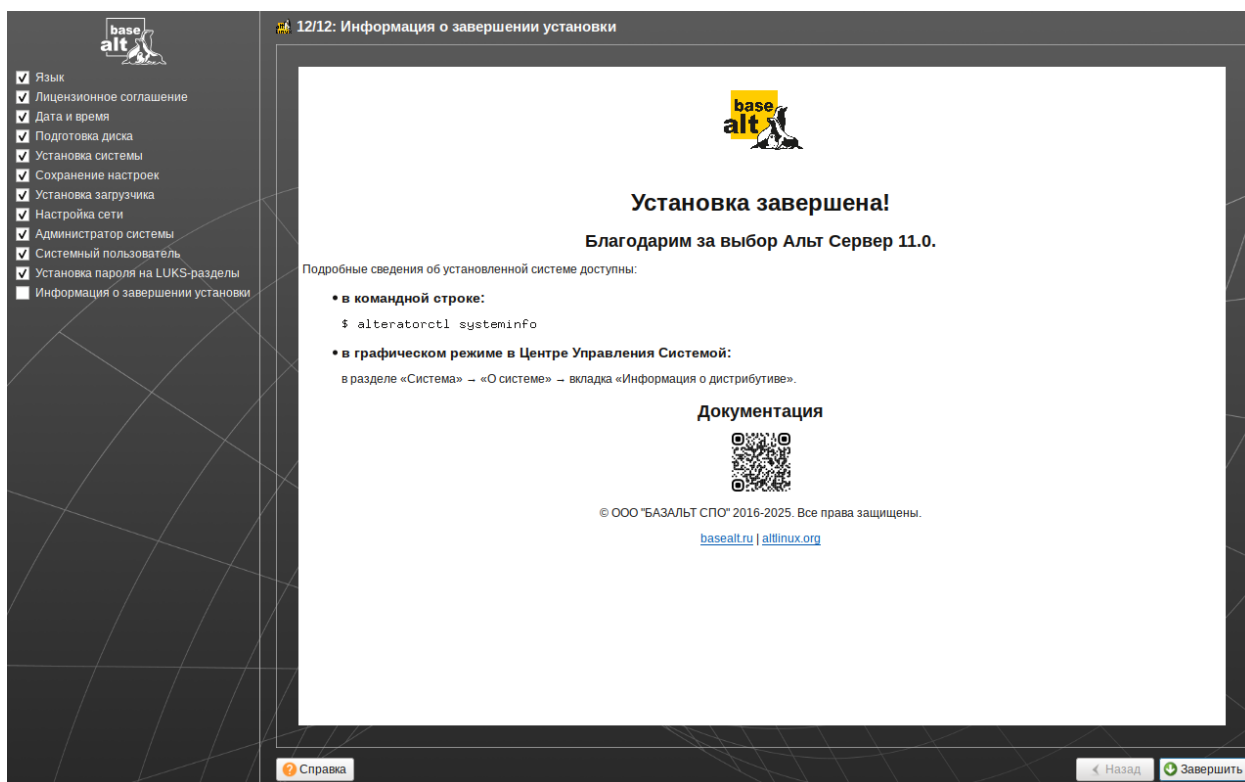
base alt

Язык
Лицензионное соглашение
Дата и время
Подготовка диска
Установка системы
Сохранение настроек
Установка загрузчика
Настройка сети
Администратор системы
Системный пользователь
Установка пароля на LUKS-разделы
Информация о завершении установки

12/12: Информация о завершении установки

base alt

Установка завершена!

Благодарим за выбор Альт Сервер 11.0.

Подробные сведения об установленной системе доступны:

• в командной строке:

$ alteratorctl systeminfo

• в графическом режиме в Центре Управления Системой:

в разделе «Система» → «О системе» → вкладка «Информация о дистрибутиве».

Документация

© ООО "БАЗАЛЬТ СПО" 2016-2025. Все права защищены.

basealt.ru | altlinux.org

Справка

Назад

Завершить